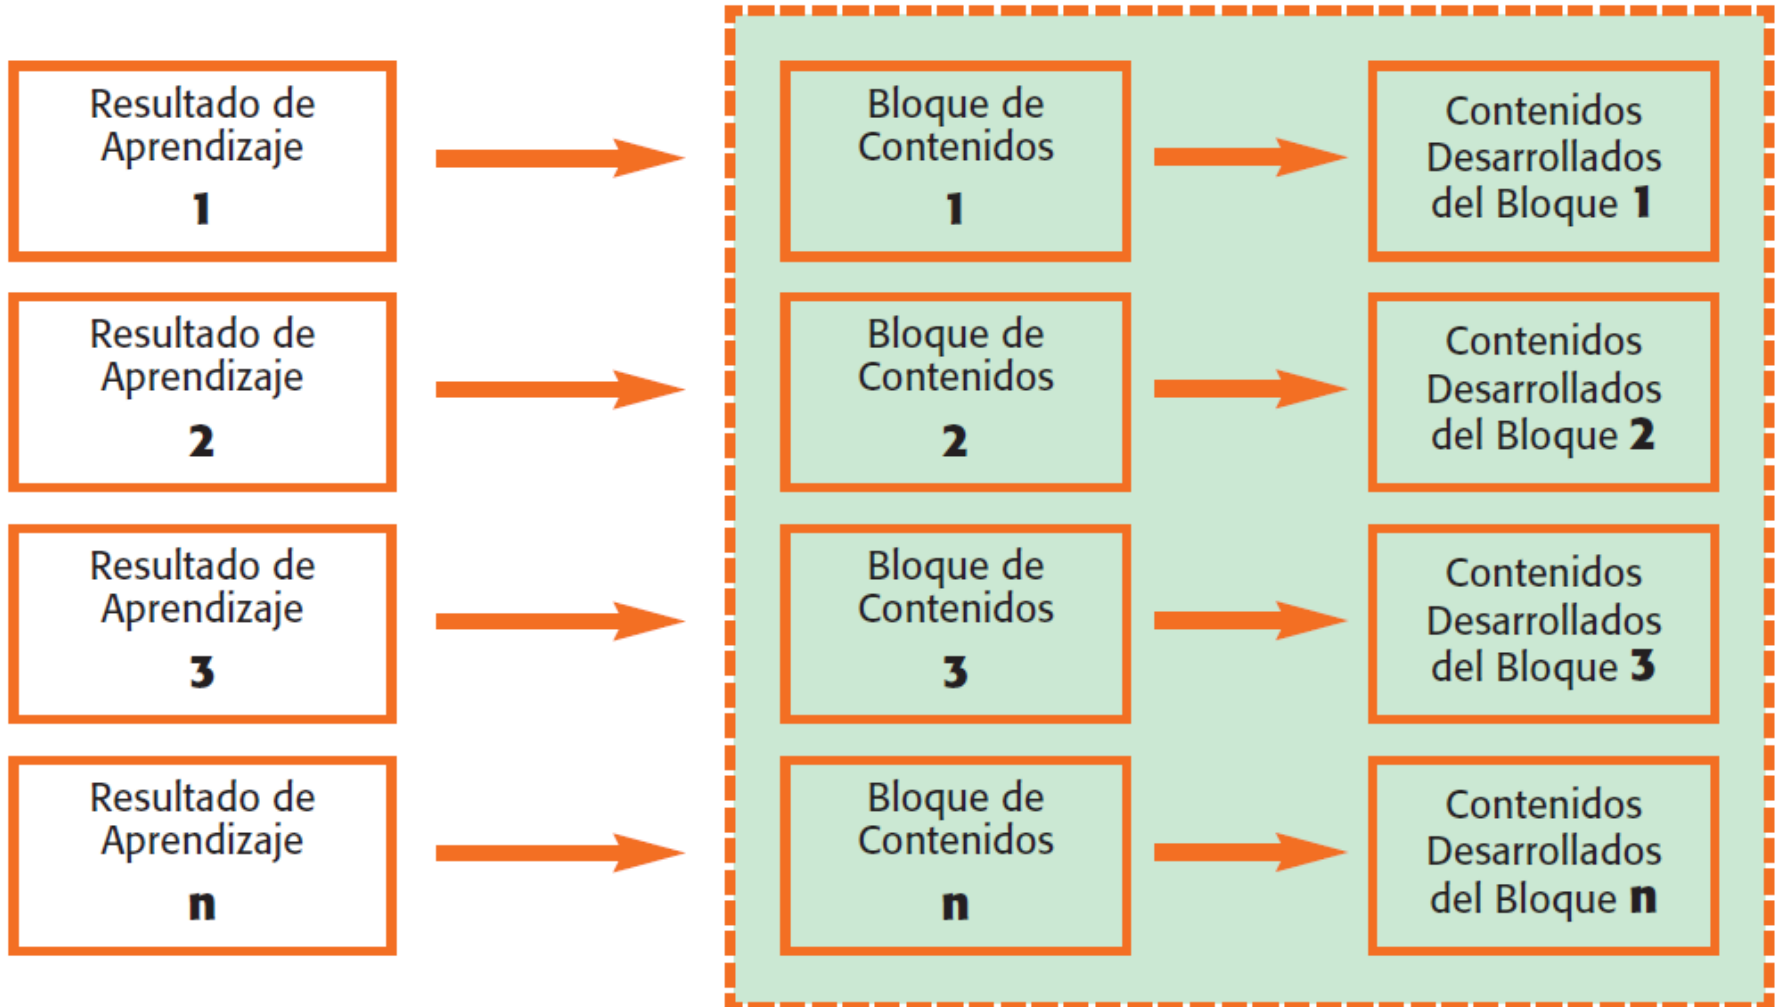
Resultado de Aprendizaje
1

Bloque de Contenidos
1

Contenidos Desarrollados del Bloque 1

Resultado de Aprendizaje
2

Bloque de Contenidos
2

Contenidos Desarrollados del Bloque 2

Resultado de Aprendizaje
3

Bloque de Contenidos
3

Contenidos Desarrollados del Bloque 3

Resultado de Aprendizaje
n

Bloque de Contenidos
n

Contenidos Desarrollados del Bloque n